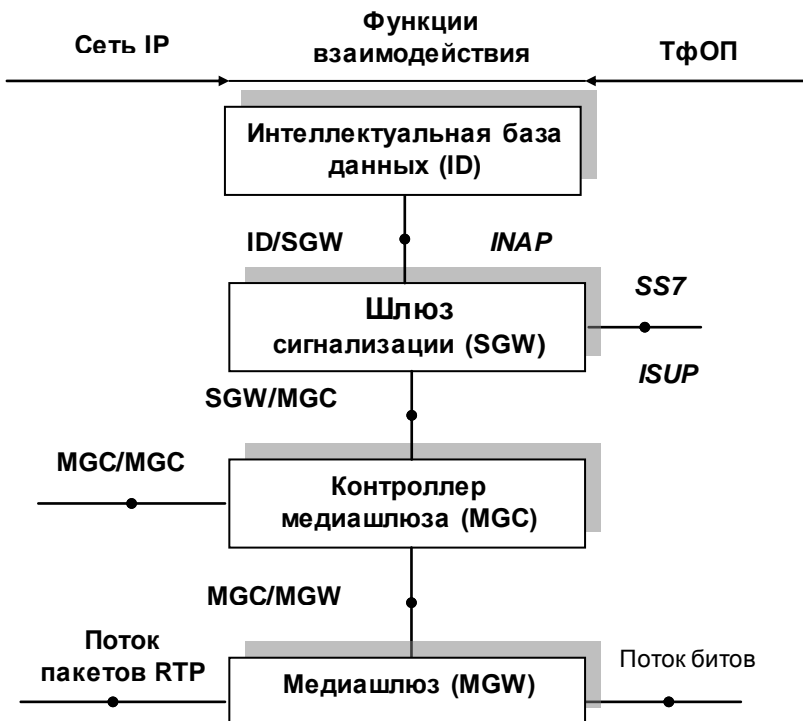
Сеть IP

Функции взаимодействия

ТфОП

Интеллектуальная база данных (ID)

ID/SGW

INAP

Шлюз сигнализации (SGW)

SS7

ISUP

SGW/MGC

MGC/MGC

Контроллер медиашлюза (MGC)

MGC/MGW

Поток пакетов RTP

Медиашлюз (MGW)

Поток битов